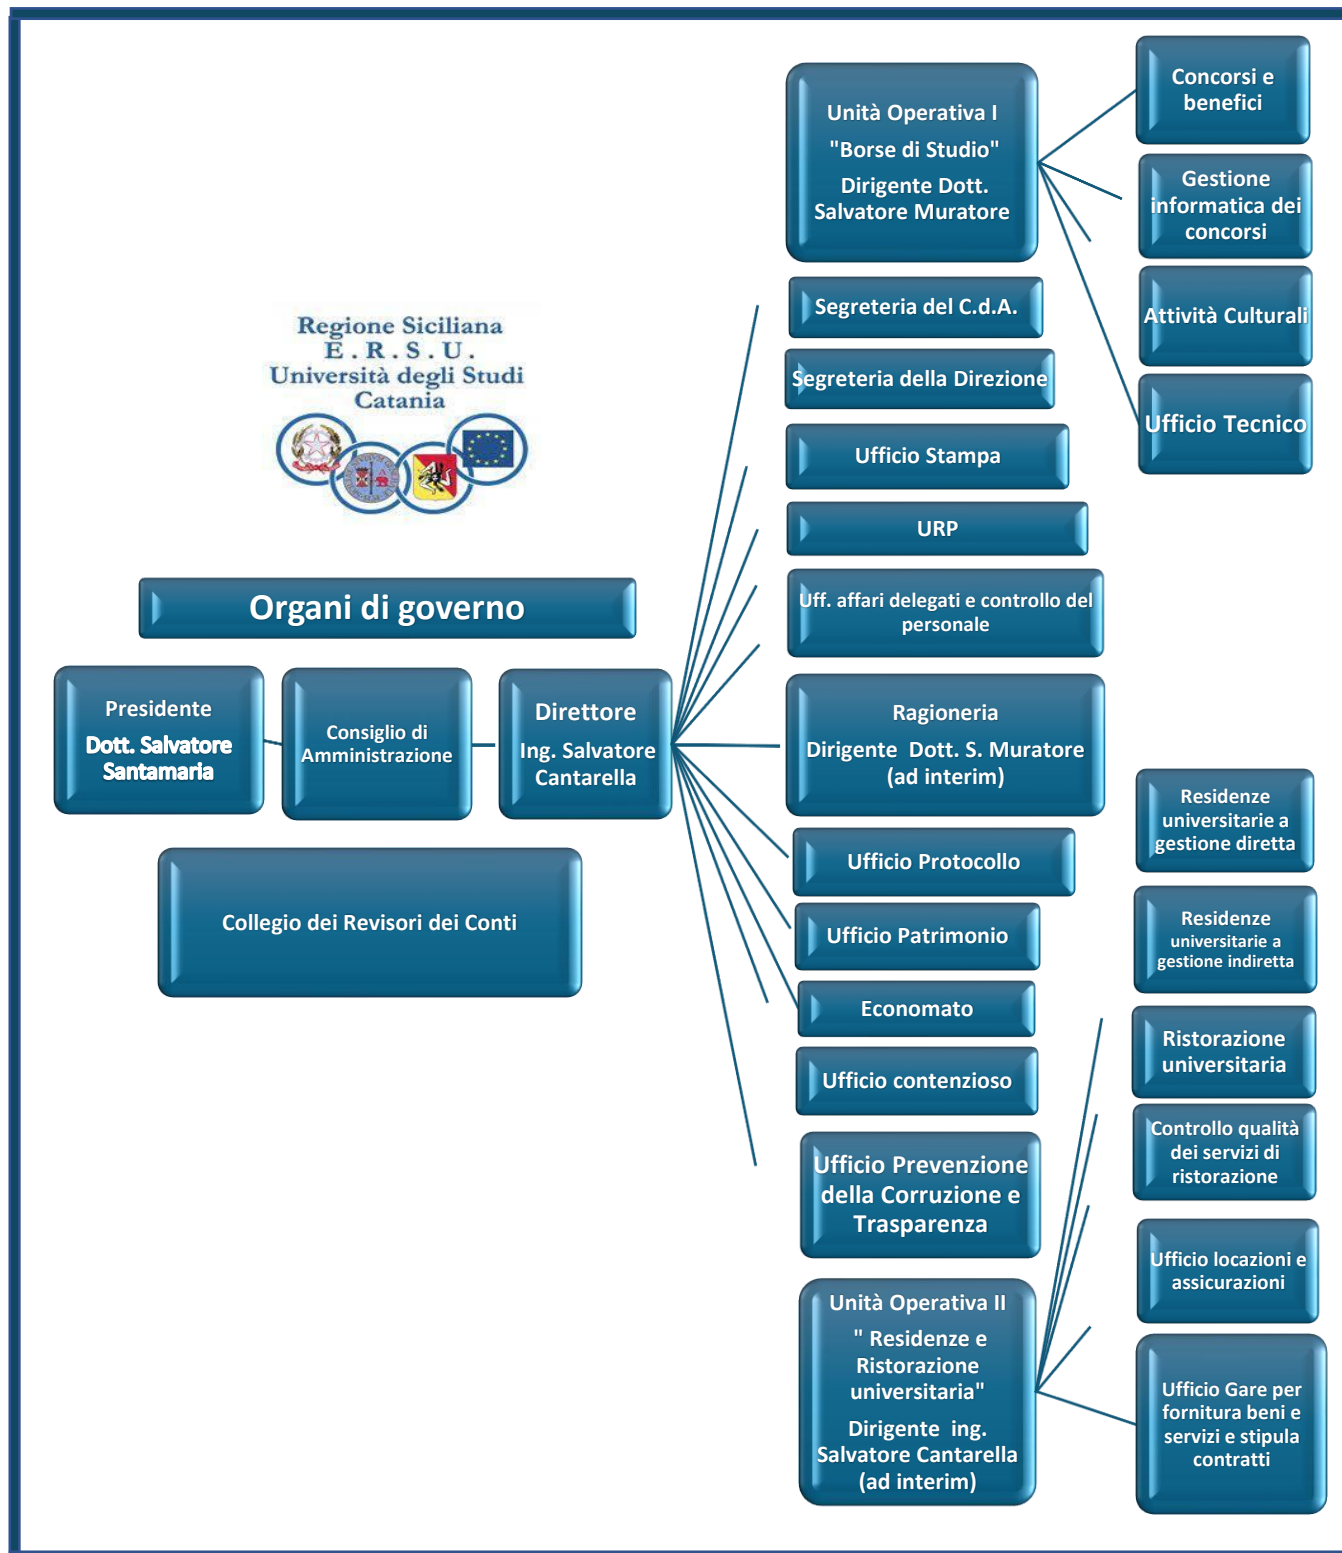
Regione Siciliana
E.R.S.U.
Università degli Studi
Catania

Organi di governo

Presidente
Dott. Salvatore Santamaria

Consiglio di Amministrazione

Direttore
Ing. Salvatore Cantarella

Collegio dei Revisori dei Conti

Unità Operativa I
"Borse di Studio"
Dirigente Dott. Salvatore Muratore

Concorsi e benefici

Gestione informatica dei concorsi

Attività Culturali

Ufficio Tecnico

Segreteria del C.d.A.

Segreteria della Direzione

Ufficio Stampa

URP

Uff. affari delegati e controllo del personale

Ragioneria
Dirigente Dott. S. Muratore (ad interim)

Ufficio Protocollo

Ufficio Patrimonio

Economato

Ufficio contenzioso

Ufficio Prevenzione della Corruzione e Trasparenza

Unità Operativa II
" Residenze e Ristorazione universitaria"
Dirigente ing. Salvatore Cantarella (ad interim)

Residenze universitarie a gestione diretta

Residenze universitarie a gestione indiretta

Ristorazione universitaria

Controllo qualità dei servizi di ristorazione

Ufficio locazioni e assicurazioni

Ufficio Gare per fornitura beni e servizi e stipula contratti